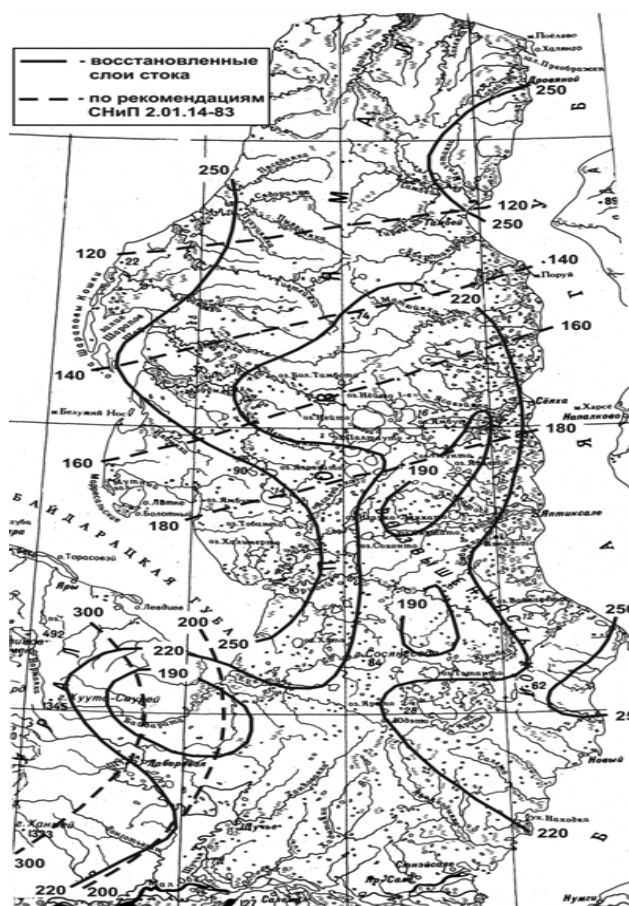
- восстановленные слои стока

- по рекомендациям СНиП 2.01.14-83

м.Поёлаво
о.Халянго
м.Преображен
Древяной
250
250
120
250
120
22
140
Поруй
220
160
140
м.Белужий Нос
Сёяха
м.Харсё
Напалково
180
160
190
180
о.Ямбо
Ятткисале
Байдарацкая губа
190
о.Торасовэй
300
492
200
250
220
190
250
Новый
25
1323
300
220
220
200
Нумги